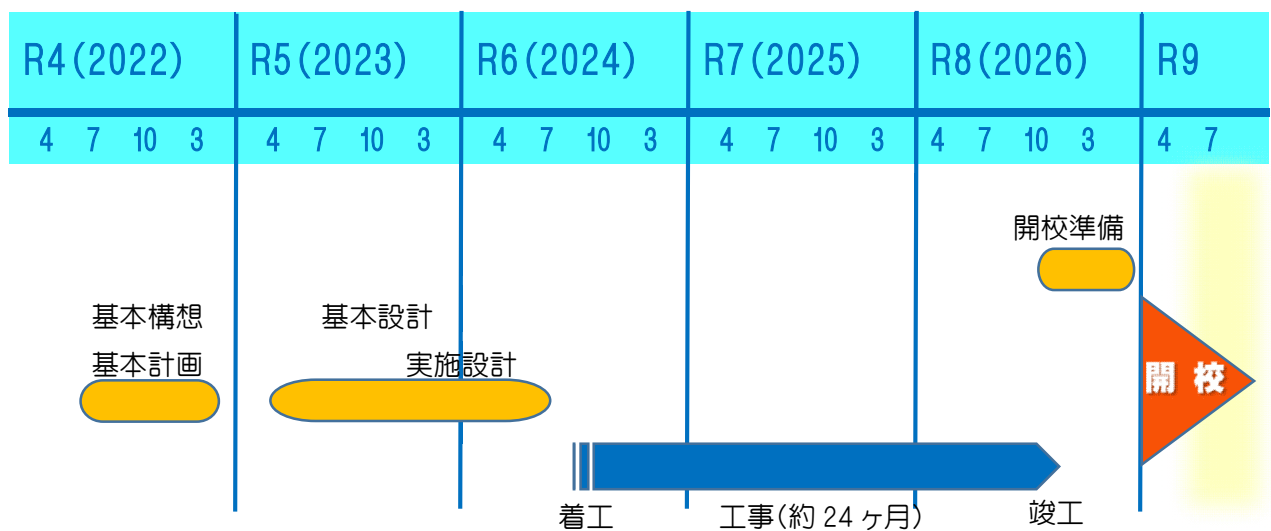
| R4(2022) | R5(2023) | R6(2024) | R7(2025) | R8(2026) | R9 |
|---|---|---|---|---|---|
| 4 7 10 3 | 4 7 10 3 | 4 7 10 3 | 4 7 10 3 | 4 7 10 3 | 4 7 |

開校準備

基本構想

基本計画

基本設計

実施設計

開校

着工

工事(約 24 ヶ月)

竣工